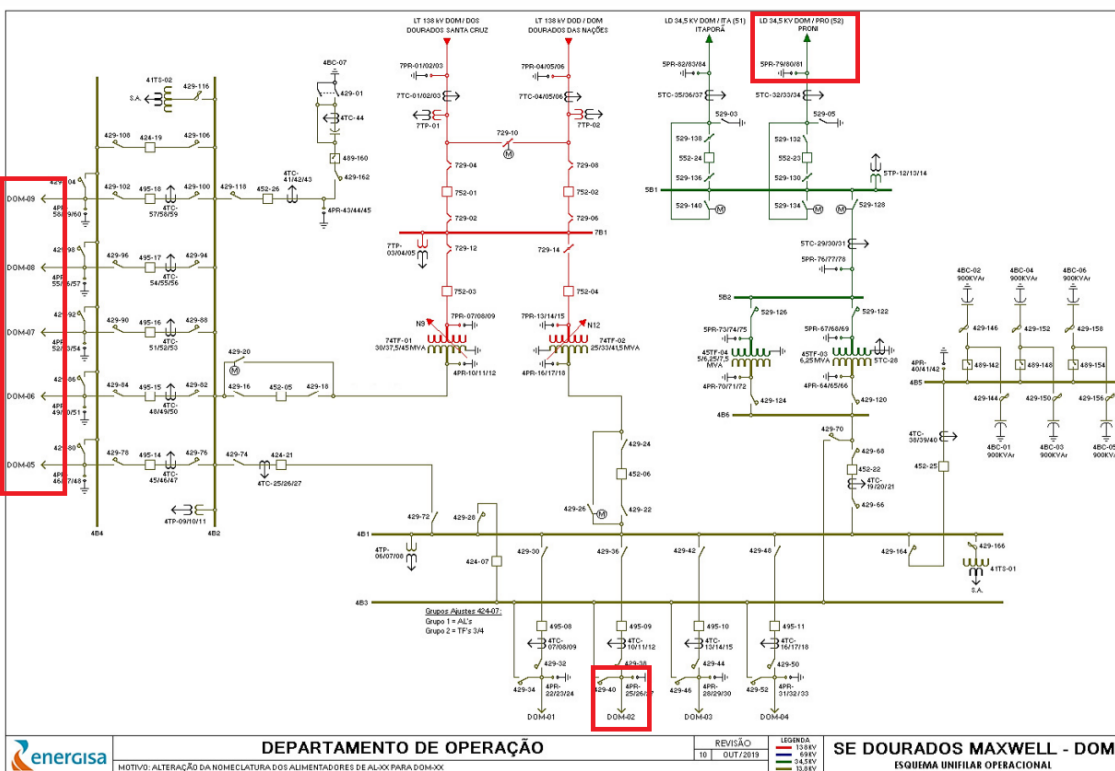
LT 138 kV DOM / DOS DOURADOS SANTA CRUZ

LT 138 kV DOD / DOM DOURADOS DAS NAÇÕES

LD 34,5 KV DOM / ITA (51) ITAPORÃ

LD 34,5 KV DOM / PRO (52) PRONI

41TS-02
S.A.
429-116
4BC-07
429-01
4TC-44
489-160
429-162
4TC-41/42/43
4PR-43/44/45
7PR-01/02/03
7TC-01/02/03
7TP-01
7PR-04/05/06
7TC-04/05/06
7TP-02
729-10
729-04
752-01
729-02
729-08
752-02
729-06
7B1
7TP-03/04/05
729-12
729-14
752-03
752-04
7PR-07/08/09
7PR-13/14/15
N9
N12
74TF-01 30/37,5/45MVA
74TF-02 25/33/41,5MVA
4PR-10/11/12
4PR-16/17/18
5PR-82/83/84
5PR-79/80/81
5TC-35/36/37
5TC-32/33/34
529-03
529-05
529-138
529-132
552-24
552-23
529-136
529-130
5B1
529-140
529-134
529-128
5TP-12/13/14
5TC-29/30/31
5PR-76/77/78
5B2
529-126
529-122
5PR-73/74/75
5PR-67/68/69
45TF-04 5/6,25/7,5 MVA
45TF-03 6,25MVA
5TC-28
4PR-70/71/72
4PR-64/65/66
429-124
429-120
4B6
429-108
424-19
429-106
DOM-09
429-104
429-102
495-18
4TC-57/58/59
429-100
429-118
452-26
4PR-58/59/60
DOM-08
429-98
429-96
495-17
4TC-54/55/56
429-94
4PR-55/56/57
DOM-07
429-92
429-90
495-16
4TC-51/52/53
429-88
4PR-52/53/54
429-20
DOM-06
429-86
429-84
495-15
4TC-48/49/50
429-82
429-16
452-05
429-18
4PR-49/50/51
DOM-05
429-80
429-78
495-14
4TC-45/46/47
429-76
429-74
424-21
4TC-25/26/27
4PR-46/47/48
4TP-09/10/11
4B4
4B2
4BC-02 900KVAr
4BC-04 900KVAr
4BC-06 900KVAr
429-146
429-152
429-158
4PR-40/41/42
489-142
489-148
489-154
4B5
429-144
429-150
429-156
4BC-01 900KVAr
4BC-03 900KVAr
4BC-05 900KVAr
4TC-38/39/40
452-25
429-70
429-68
452-22
4TC-19/20/21
429-66
429-24
452-06
429-26
429-22
429-72
429-28
4B1
4TP-06/07/08
424-07
429-30
429-36
429-42
429-48
429-164
429-166
41TS-01
S.A.
4B3
Grupos Ajustes 424-07:
Grupo 1 = AL's
Grupo 2 = TF's 3/4
495-08
4TC-07/08/09
429-32
429-34
4PR-22/23/24
DOM-01
495-09
4TC-10/11/12
429-38
429-40
4PR-25/26/27
DOM-02
495-10
4TC-13/14/15
429-44
429-46
4PR-28/29/30
DOM-03
495-11
4TC-16/17/18
429-50
429-52
4PR-31/32/33
DOM-04

energisa
DEPARTAMENTO DE OPERAÇÃO
MOTIVO: ALTERAÇÃO DA NOMECLATURA DOS ALIMENTADORES DE AL-XX PARA DOM-XX
REVISÃO
10 | OUT/2019
LEGENDA
138kV
69kV
34,5kV
13,8kV
SE DOURADOS MAXWELL - DOM
ESQUEMA UNIFILAR OPERACIONAL